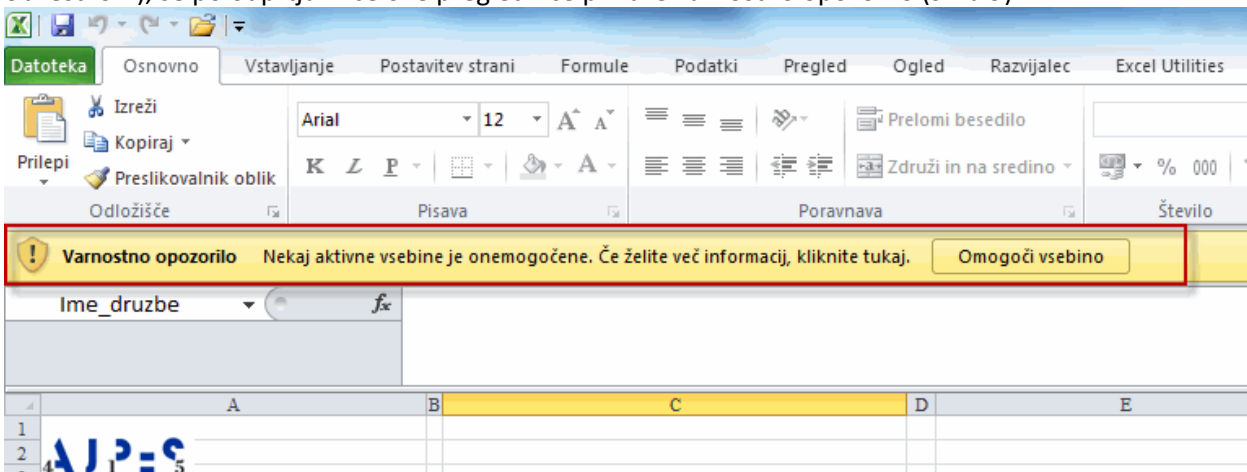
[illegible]

Datoteka Osnovno Vstavljanje Postavitev strani Formule Podatki Pregled Ogled Razvijalec Excel Utilities

Izreži
Kopiraj
Prilepi
Preslikovalnik oblik
Odložišče

Arial 12
K Z P
Pisava

Prelomi besedilo
Združi in na sredino
Poravnava

% 000
Število

Varnostno opozorilo Nekaj aktivne vsebine je onemogočene. Če želite več informacij, kliknite tukaj. Omogoči vsebino

Ime_druzbe

| | A | B | C | D | E |
|---|---|---|---|---|---|
| 1 | | | | | |
| 2 | AJPES | | | | |